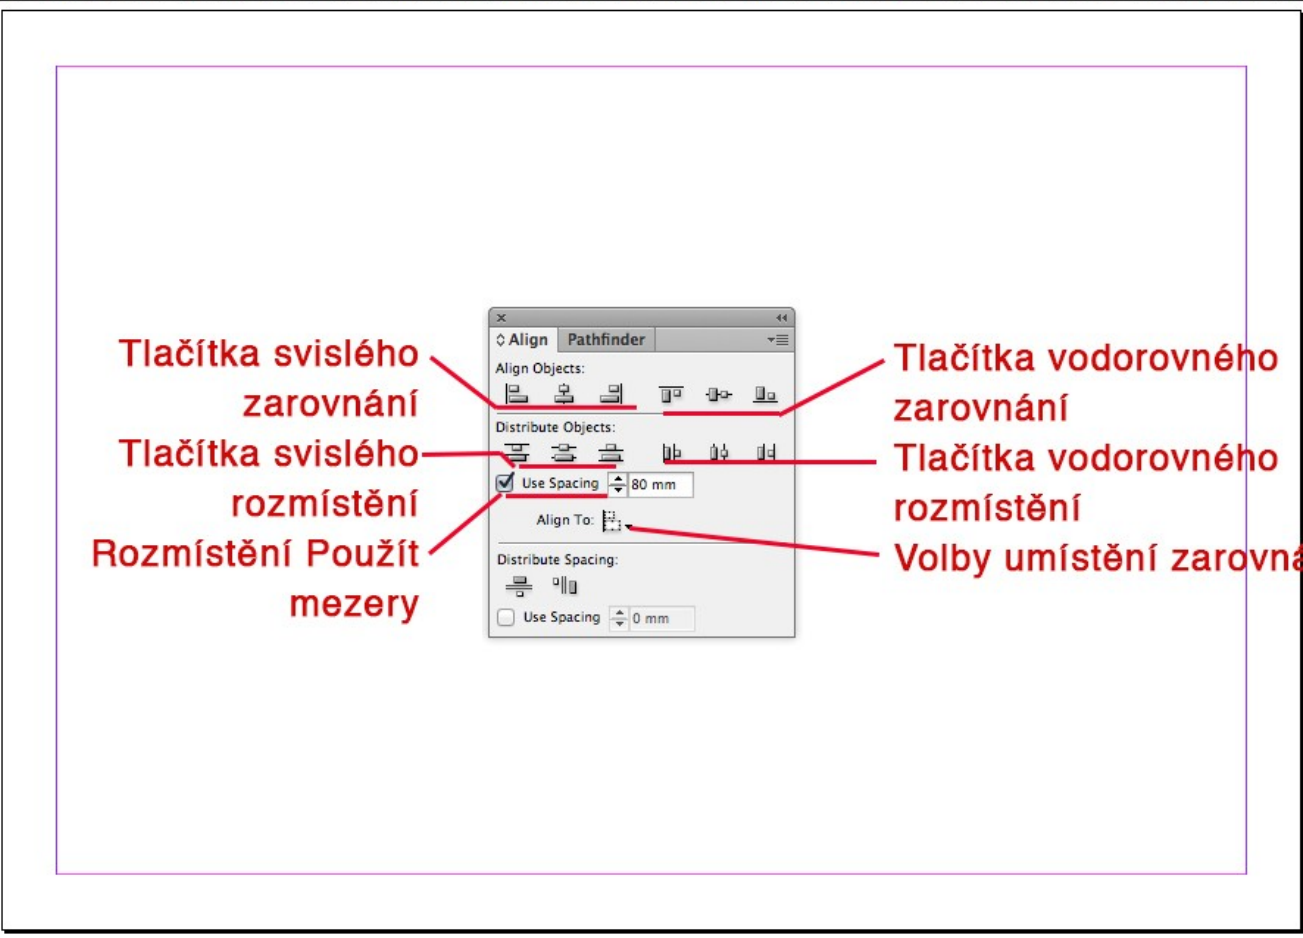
Tlačítka svislého zarovnání

Tlačítka svislého rozmístění

Rozmístění Použít mezery

Align | Pathfinder

Align Objects:

Distribute Objects:

Use Spacing 80 mm

Align To:

Distribute Spacing:

Use Spacing 0 mm

Tlačítka vodorovného zarovnání

Tlačítka vodorovného rozmístění

Volby umístění zarovn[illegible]